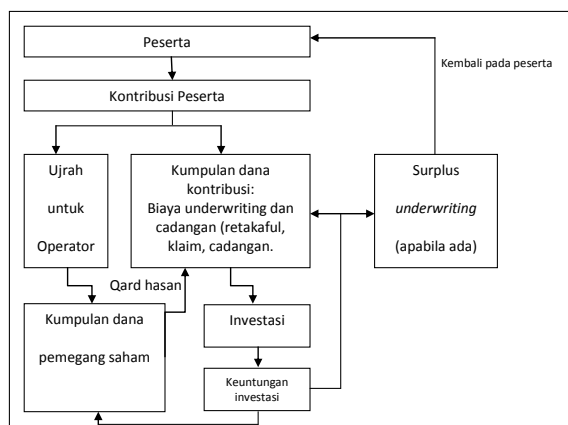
Peserta

Kembali pada peserta

Kontribusi Peserta

Ujrah

untuk

Operator

Kumpulan dana kontribusi:
Biaya underwriting dan cadangan (retakaful, klaim, cadangan.

Surplus

*underwriting*

(apabila ada)

Qard hasan

Kumpulan dana

pemegang saham

Investasi

Keuntungan investasi